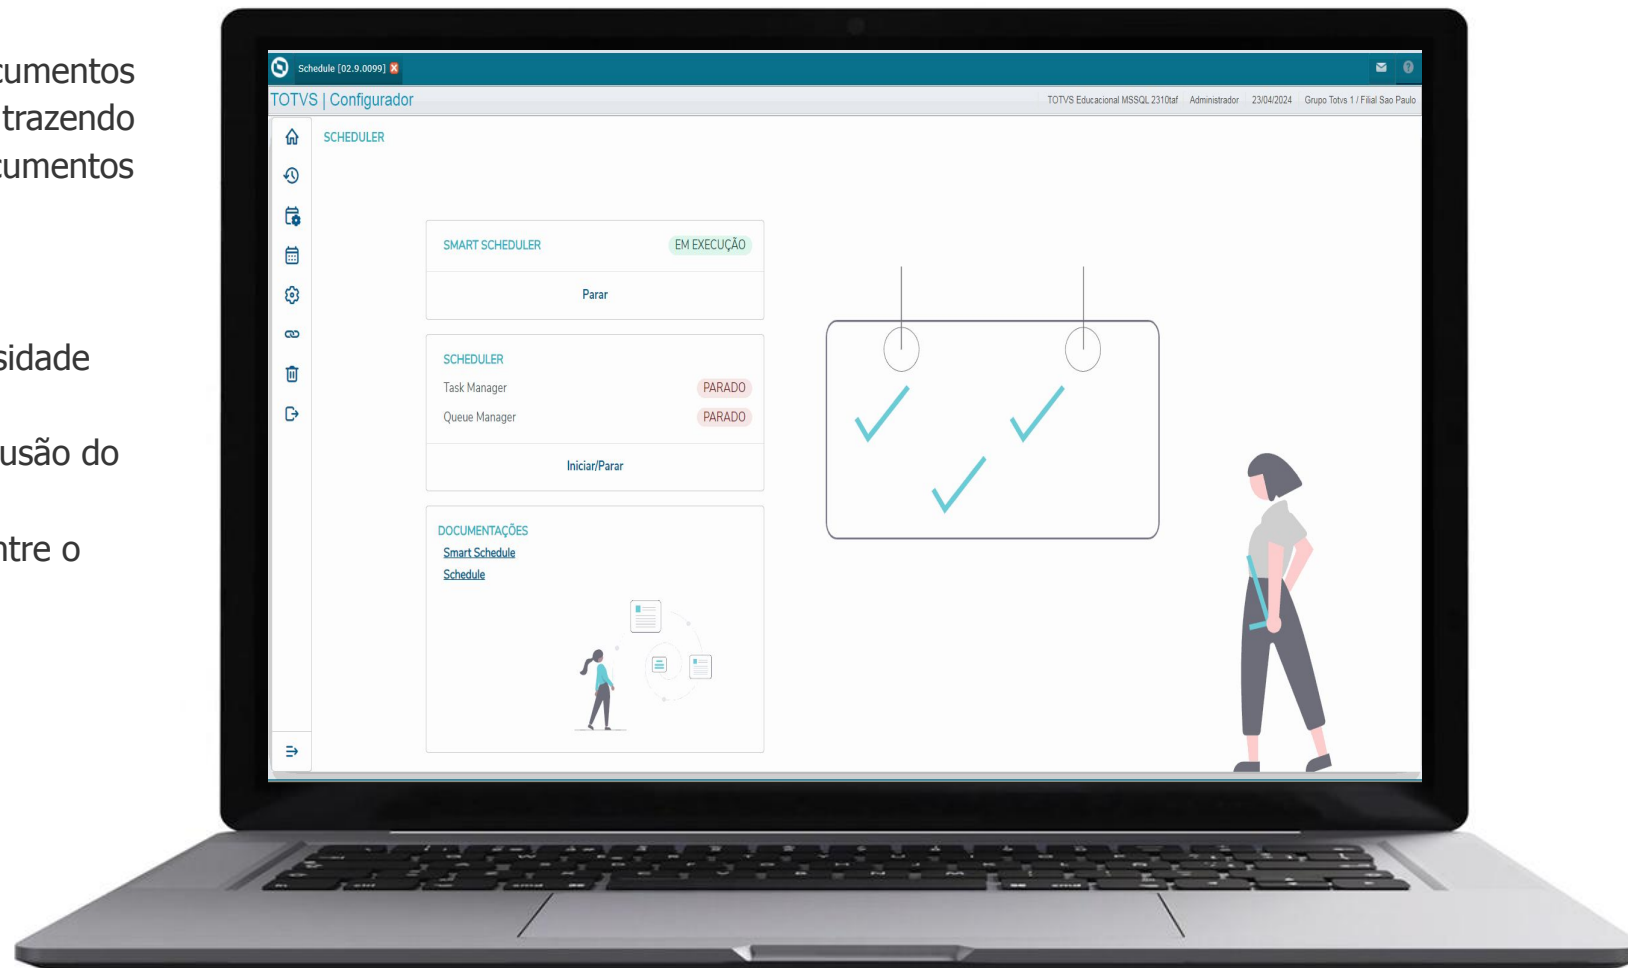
cumentos
trazendo
cumentos

sidade

usão do

ntre o

Schedule [02.9.0099]

TOTVS | Configurador

TOTVS Educacional MSSQL 2310taf Administrador 23/04/2024 Grupo Totvs 1 / Filial Sao Paulo

SCHEDULER

SMART SCHEDULER EM EXECUÇÃO

Parar

SCHEDULER
Task Manager PARADO
Queue Manager PARADO

Iniciar/Parar

DOCUMENTAÇÕES
Smart Schedule
Schedule